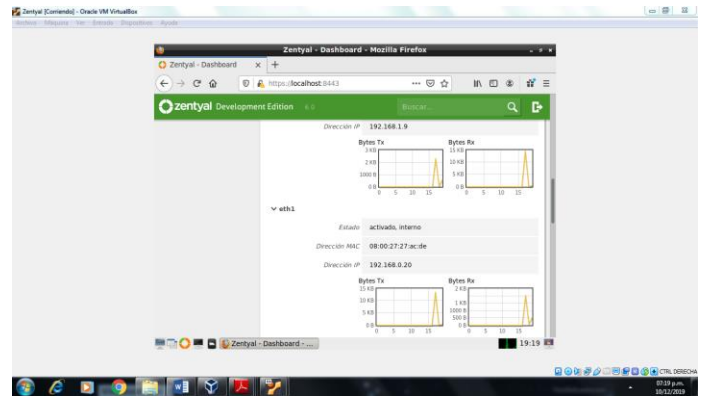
Zentyal [Corriendo] - Oracle VM VirtualBox
Archivo Máquina Ver Entrada Dispositivos Ayuda

Zentyal - Dashboard - Mozilla Firefox
Zentyal - Dashboard ×
https://localhost:8443
zentyal Development Edition 6.0
Buscar...

Dirección IP 192.168.1.9

Bytes Tx
3 KB
2 KB
1000 B
0 B
0 5 10 15

Bytes Rx
15 KB
10 KB
5 KB
0 B
0 5 10 15

eth1

Estado activado, interno

Dirección MAC 08:00:27:27:ac:de

Dirección IP 192.168.0.20

Bytes Tx
15 KB
10 KB
5 KB
0 B
0 5 10 15

Bytes Rx
2 KB
1 KB
1000 B
500 B
0 B
0 5 10 15

Zentyal - Dashboard - ...
19:19

CTRL DERECHA
07:19 p.m.
10/12/2019